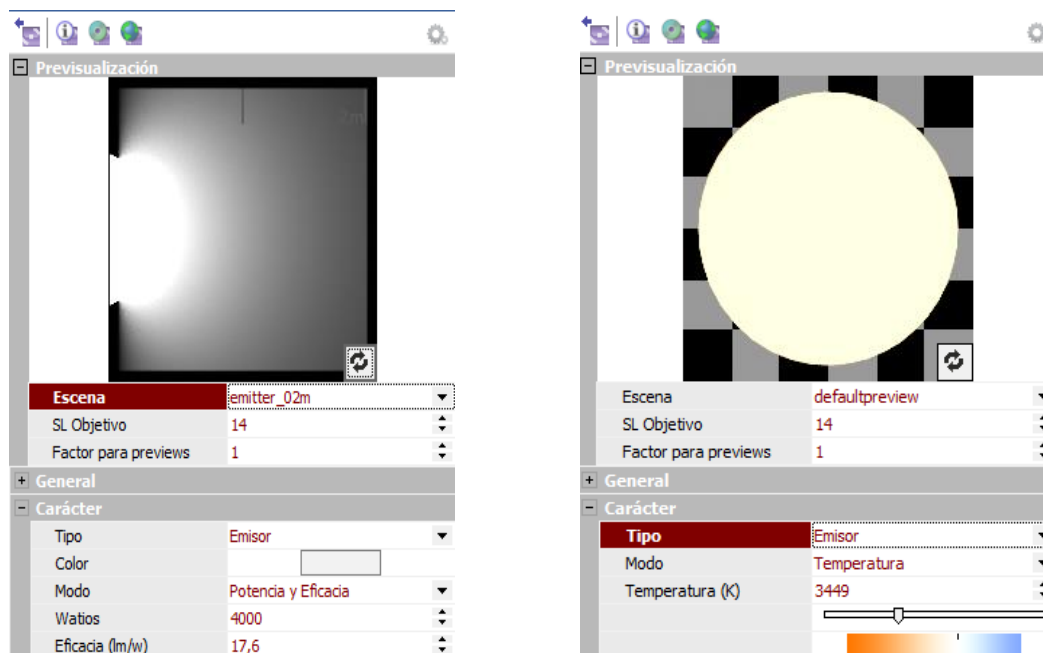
Previsualización

2m

| Escena | emitter_02m |
|---|---|
| SL Objetivo | 14 |
| Factor para previews | 1 |

General

Carácter

| Tipo | Emisor |
|---|---|
| Color | |
| Modo | Potencia y Eficacia |
| Watios | 4000 |
| Eficacia (lm/w) | 17,6 |

Previsualización

| Escena | defaultpreview |
|---|---|
| SL Objetivo | 14 |
| Factor para previews | 1 |

General

Carácter

| Tipo | Emisor |
|---|---|
| Modo | Temperatura |
| Temperatura (K) | 3449 |